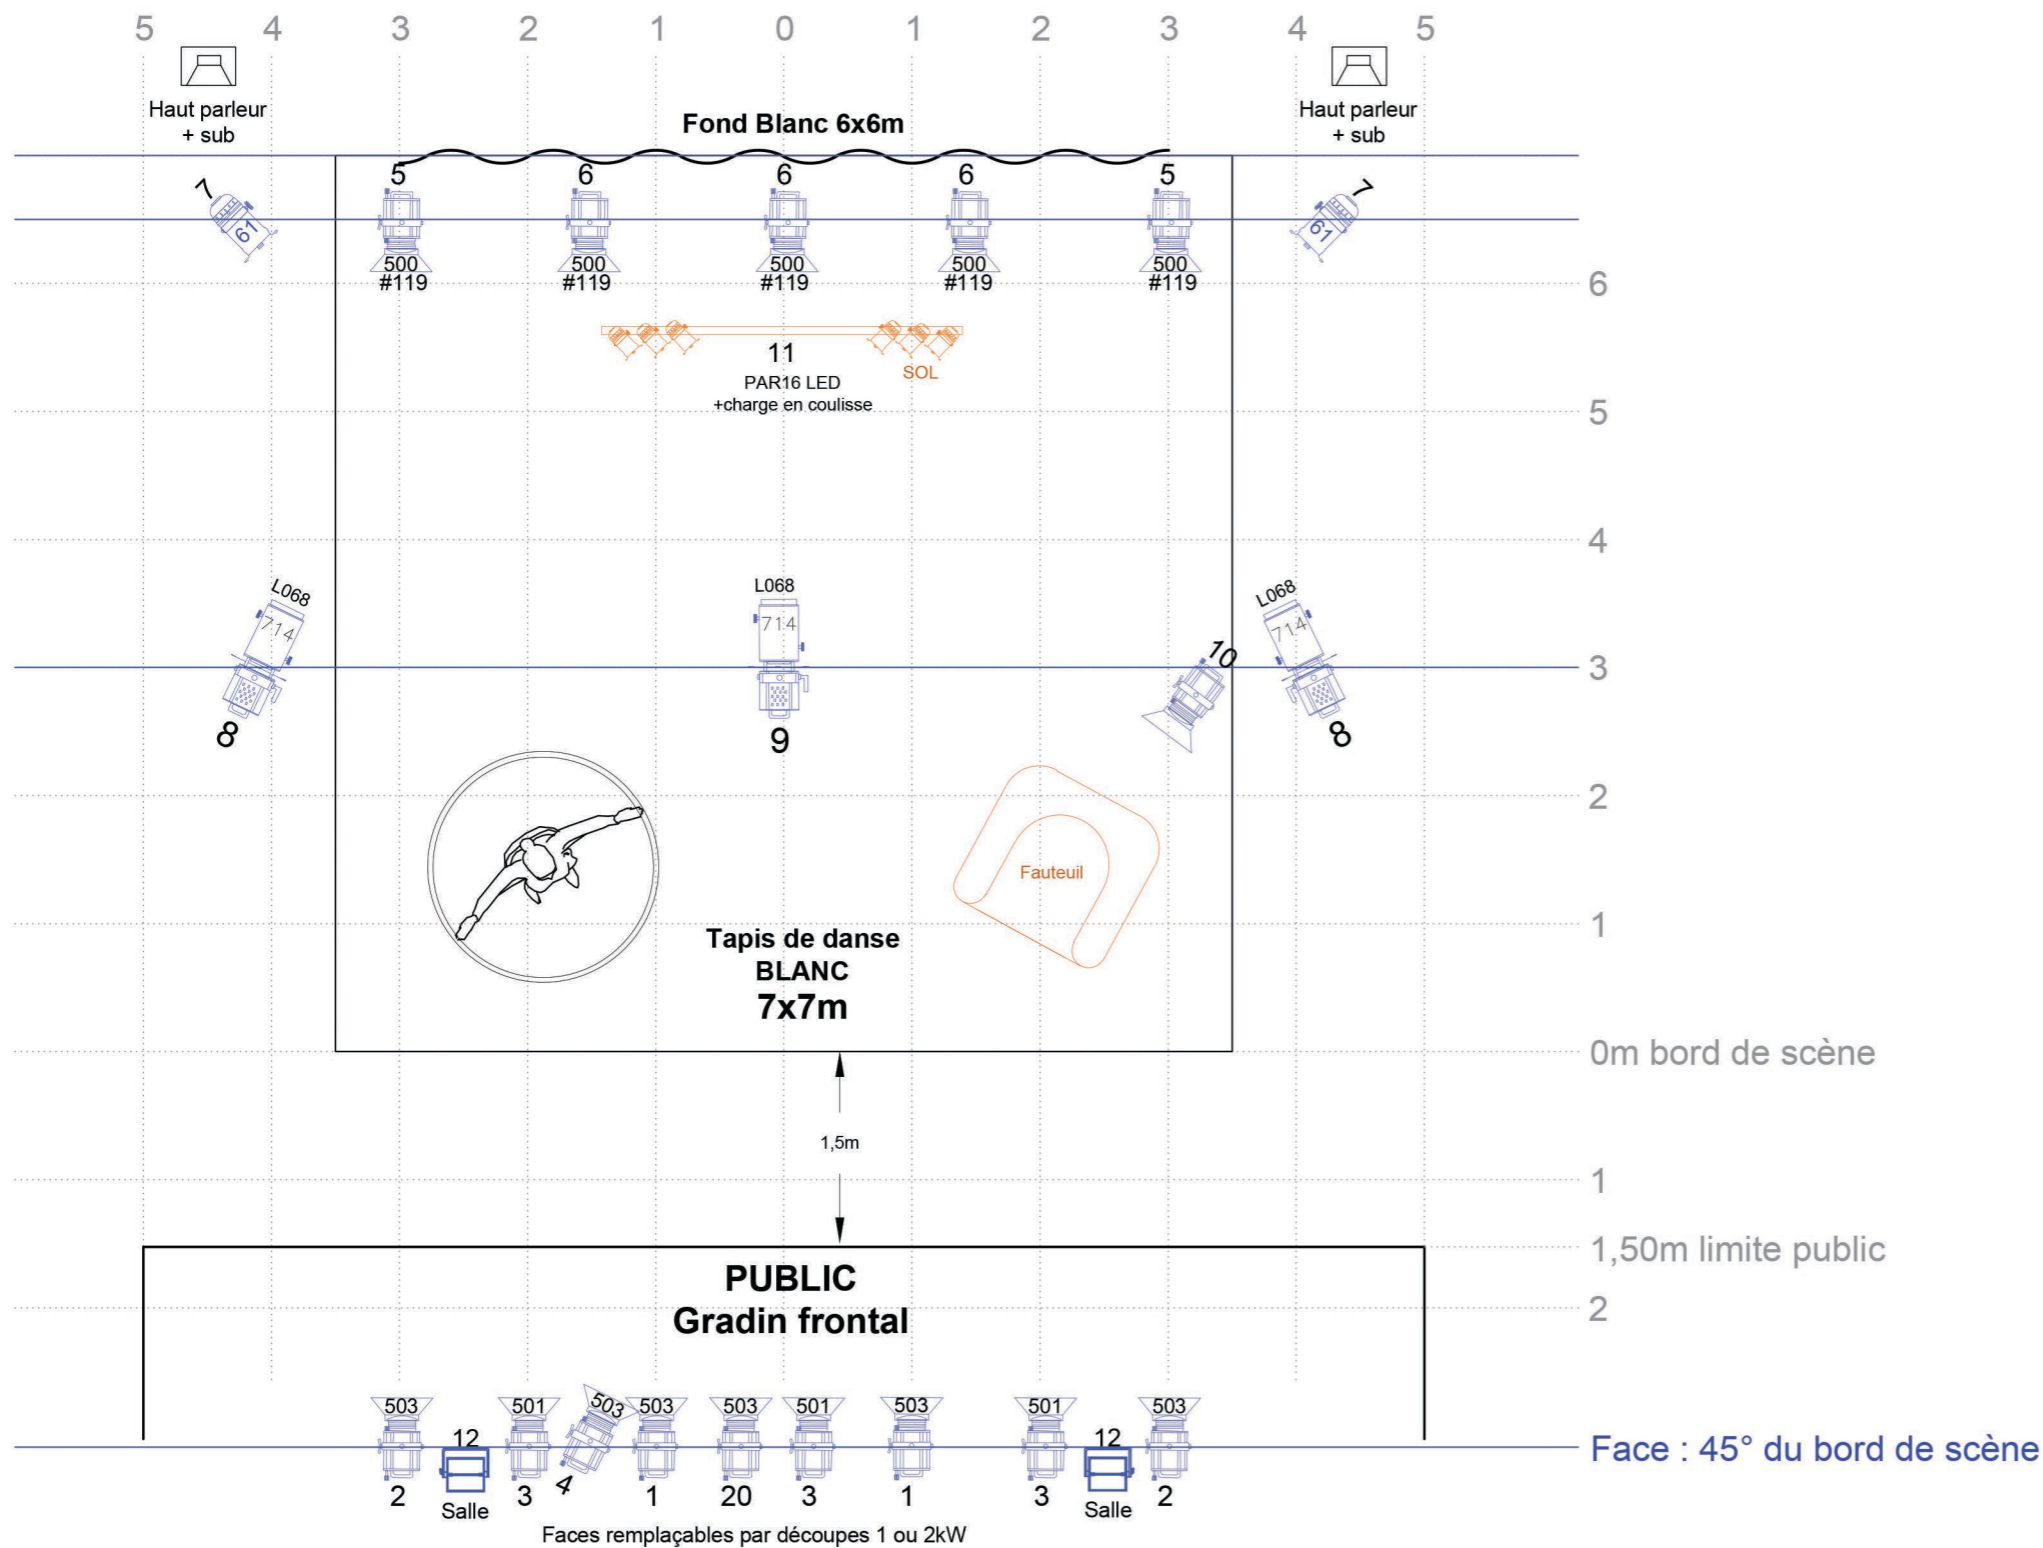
5 4 3 2 1 0 1 2 3 4 5

Haut parleur + sub

Fond Blanc 6x6m

Haut parleur + sub

7
61

5 6 6 6 5

500 #119
500 #119
500 #119
500 #119
500 #119

7
61

6

11
PAR16 LED
+charge en coulisse

SOL

5

4

L068
714
8

L068
714
9

10

L068
714
8

3

2

Fauteuil

1

Tapis de danse
BLANC
7x7m

0m bord de scène

1,5m

1

1,50m limite public

PUBLIC
Gradin frontal

2

503 501 503 503 503 501 503 501 503

12 12

2 Salle 3 4 1 20 3 1 3 Salle 2

Face : 45° du bord de scène

Faces remplaçables par découpes 1 ou 2kW